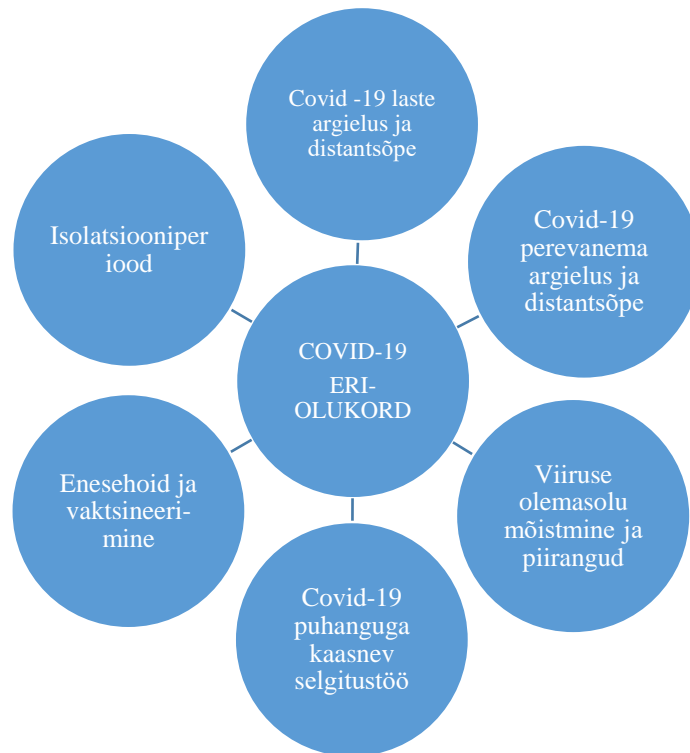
Covid -19 laste argielus ja distantsõpe

Covid-19 perevanema argielus ja distantsõpe

Viiruse olemasolu mõistmine ja piirangud

Covid-19 puhanguga kaasnev selgitustöö

Enesehoid ja vaktsineerimine

Isolatsiooniperiood

COVID-19 ERI-OLUKORD